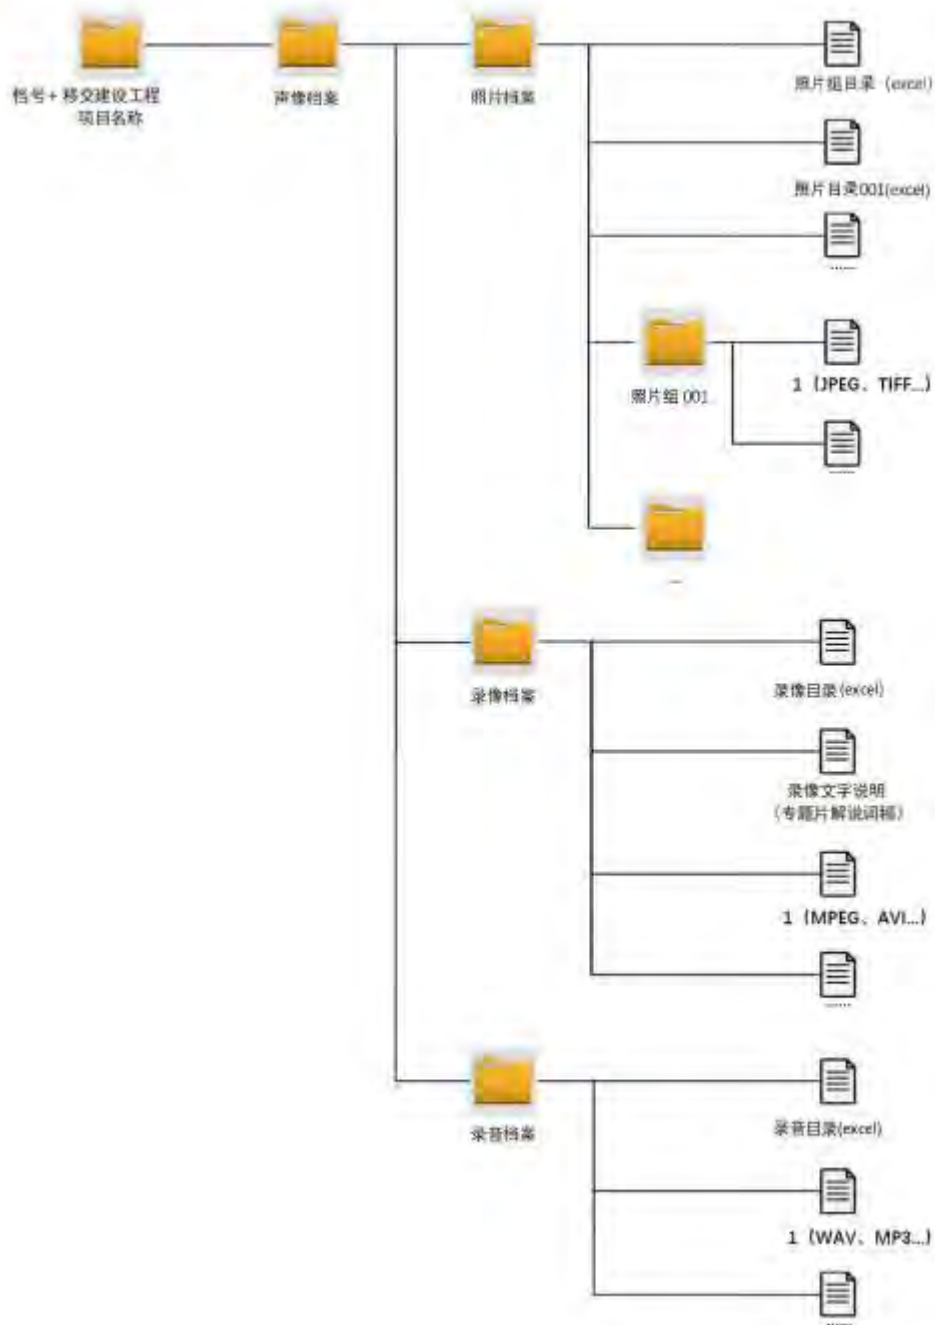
档号+移交建设工程项目名称

声像档案

照片档案

照片组目录（excel）

照片目录001(excel)

……

照片组 001

1（JPEG、TIFF...）

……

…

录像档案

录像目录(excel)

录像文字说明（专题片解说词稿）

1（MPEG、AVI...）

……

录音档案

录音目录(excel)

1（WAV、MP3...）

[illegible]